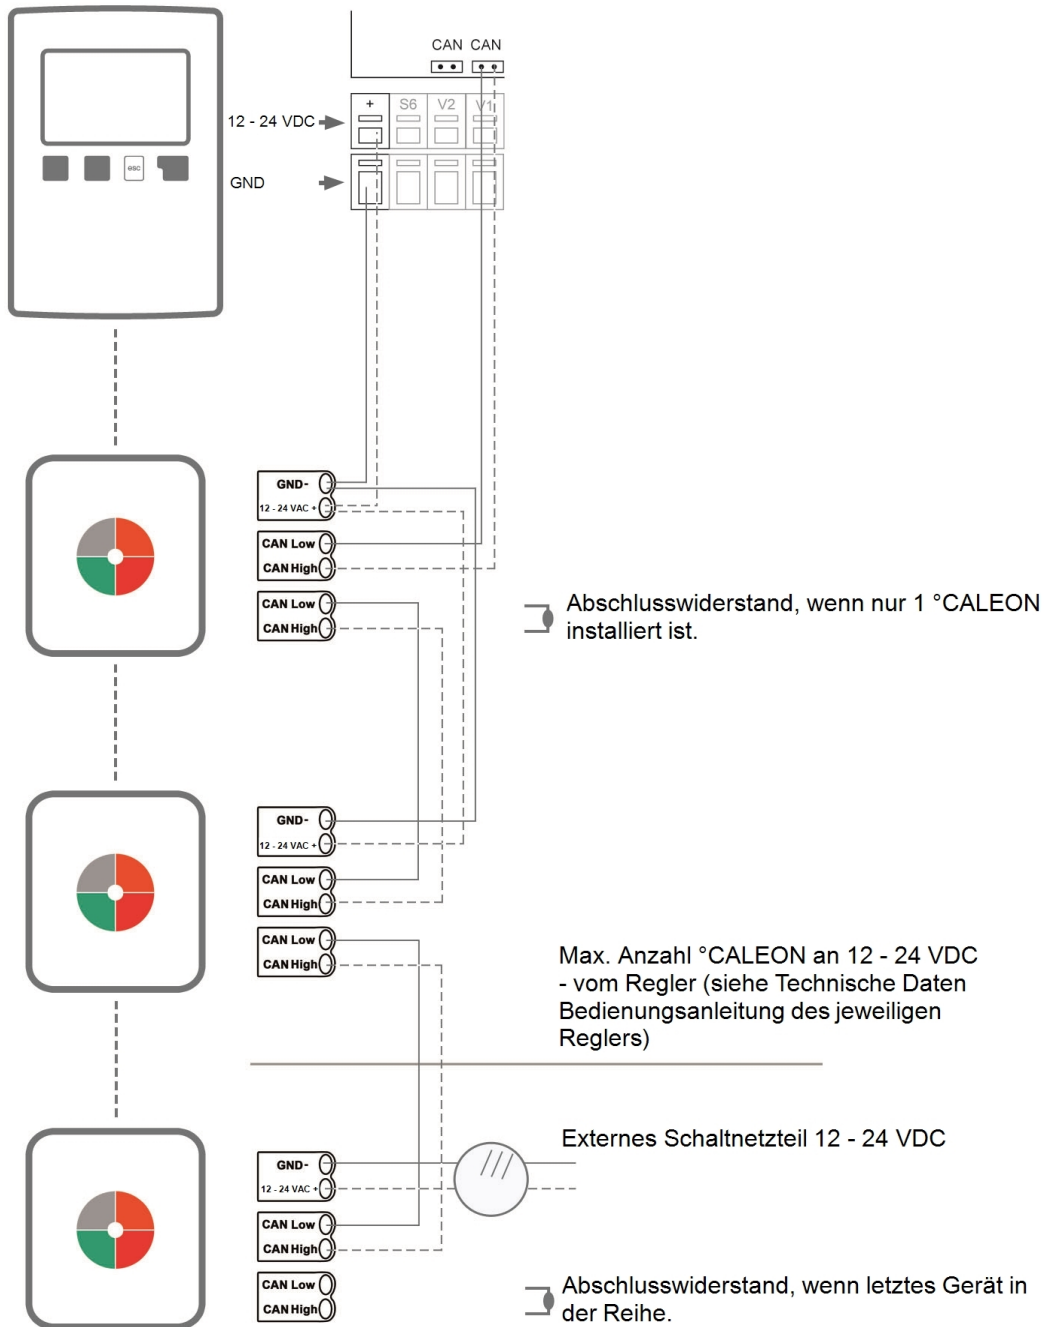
CAN CAN

esc

12 - 24 VDC

GND

+ S6 V2 V1

GND-
12 - 24 VAC +
CAN Low
CAN High
CAN Low
CAN High

Abschlusswiderstand, wenn nur 1 °CALEON installiert ist.

GND-
12 - 24 VAC +
CAN Low
CAN High
CAN Low
CAN High

Max. Anzahl °CALEON an 12 - 24 VDC - vom Regler (siehe Technische Daten Bedienungsanleitung des jeweiligen Reglers)

Externes Schaltnetzteil 12 - 24 VDC

GND-
12 - 24 VAC +
CAN Low
CAN High
CAN Low
CAN High

Abschlusswiderstand, wenn letztes Gerät in der Reihe.